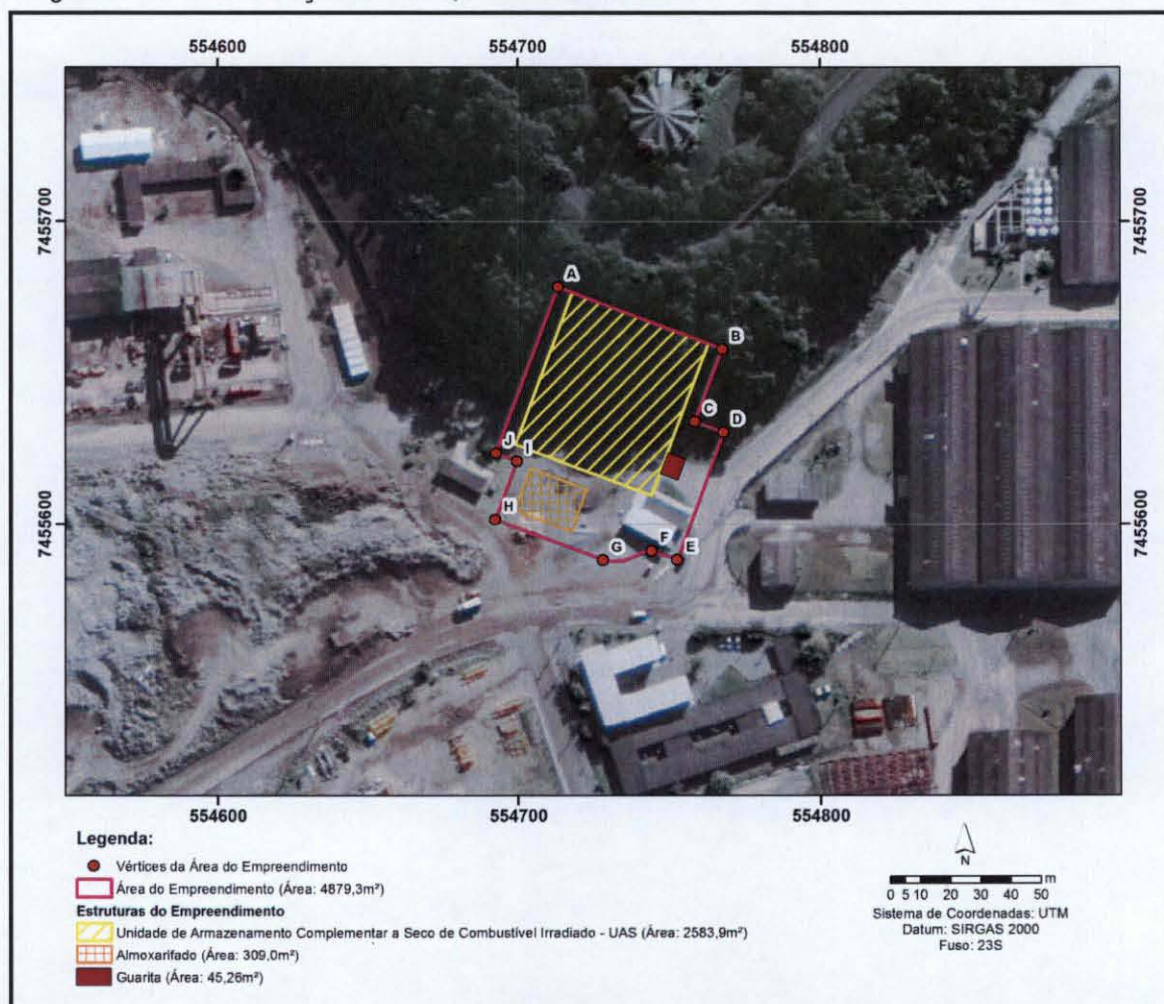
554600
554700
554800
7455700
7455700
7455600
7455600
A
B
C
D
J
I
H
G
F
E
554600
554700
554800

Legenda:
Vértices da Área do Empreendimento
Área do Empreendimento (Área: 4879,3m²)
Estruturas do Empreendimento
Unidade de Armazenamento Complementar a Seco de Combustível Irradiado - UAS (Área: 2583,9m²)
Almoxarifado (Área: 309,0m²)
Guarita (Área: 45,26m²)

N
0 5 10 20 30 40 50 m
Sistema de Coordenadas: UTM
Datum: SIRGAS 2000
Fuso: 23S